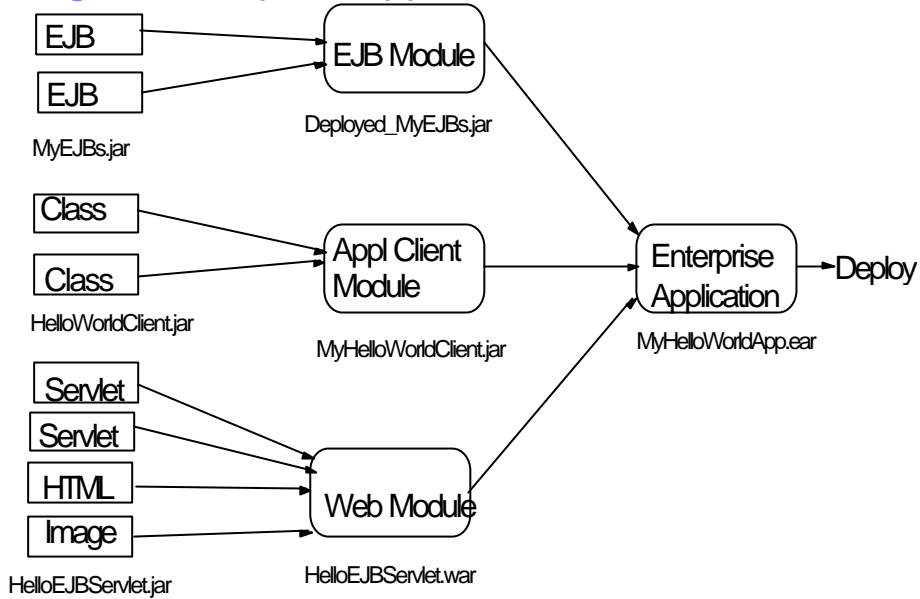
EJB
EJB
MyEJBs.jar
EJB Module
Deployed_MyEJBs.jar
Class
Class
HelloWorldClient.jar
Appl Client Module
MyHelloWorldClient.jar
Enterprise Application
MyHelloWorldApp.ear
Deploy
Servlet
Servlet
HTML
Image
HelloEJBServlet.jar
Web Module
HelloEJBServlet.war